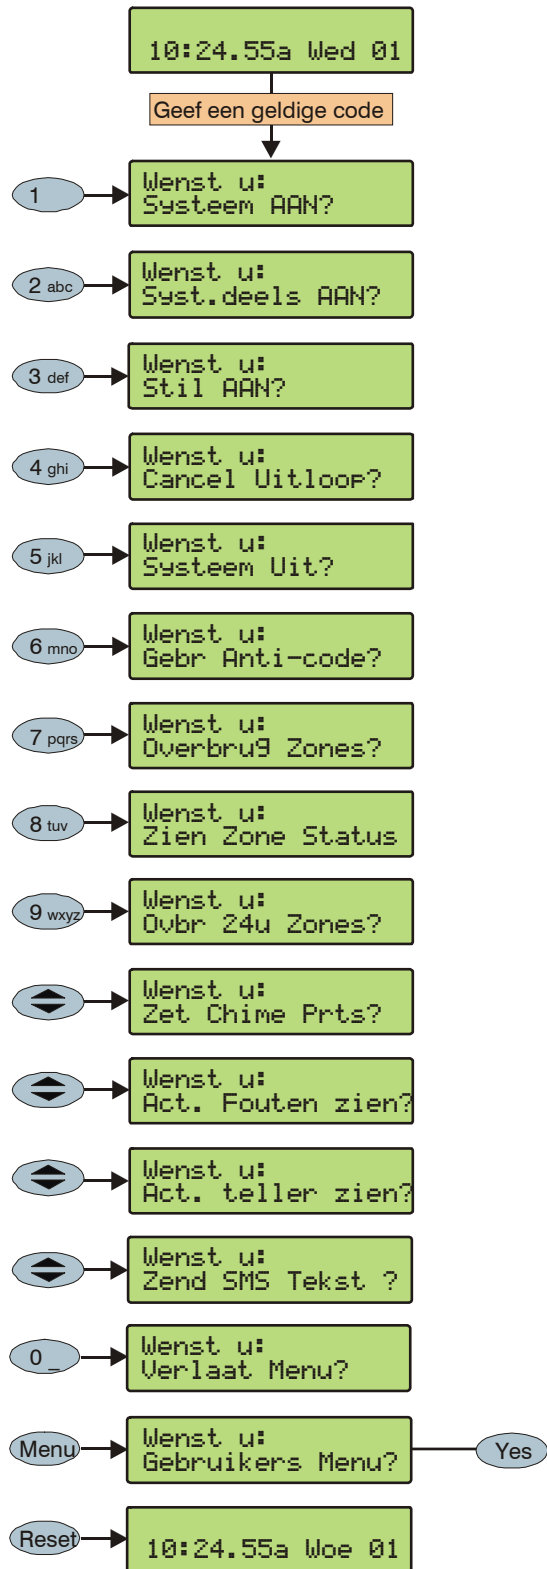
10:24.55a Wed 01

Geef een geldige code

1
Wenst u:
Systeem AAN?

2 abc
Wenst u:
Syst.deels AAN?

3 def
Wenst u:
Stil AAN?

4 ghi
Wenst u:
Cancel Uitloop?

5 jkl
Wenst u:
Systeem Uit?

6 mno
Wenst u:
Gebr Anti-code?

7 pqrs
Wenst u:
Overbrug Zones?

8 tuv
Wenst u:
Zien Zone Status

9 wxyz
Wenst u:
Ovbr 24u Zones?

Wenst u:
Zet Chime Prts?

Wenst u:
Act. Fouten zien?

Wenst u:
Act. teller zien?

Wenst u:
Zend SMS Tekst ?

0 _
Wenst u:
Verlaat Menu?

Menu
Wenst u:
Gebruikers Menu?
Yes

Reset
10:24.55a Woe 01